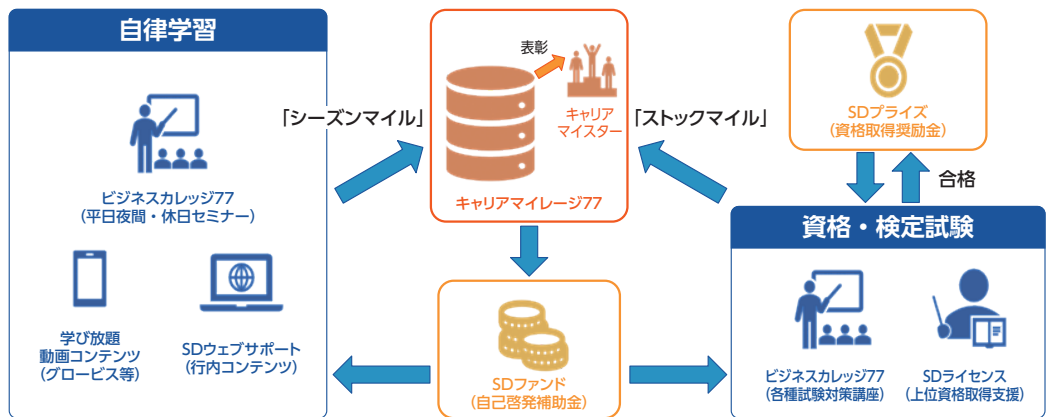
自律学習

ビジネスカレッジ77
（平日夜間・休日セミナー）

学び放題
動画コンテンツ
（グロービス等）

SDウェブサポート
（行内コンテンツ）

「シーズンマイル」

表彰

キャリア
マイスター

キャリアマイレージ77

「ストックマイル」

SDプライズ
（資格取得奨励金）

合格

資格・検定試験

ビジネスカレッジ77
（各種試験対策講座）

SDライセンス
（上位資格取得支援）

SDファンド
（自己啓発補助金）